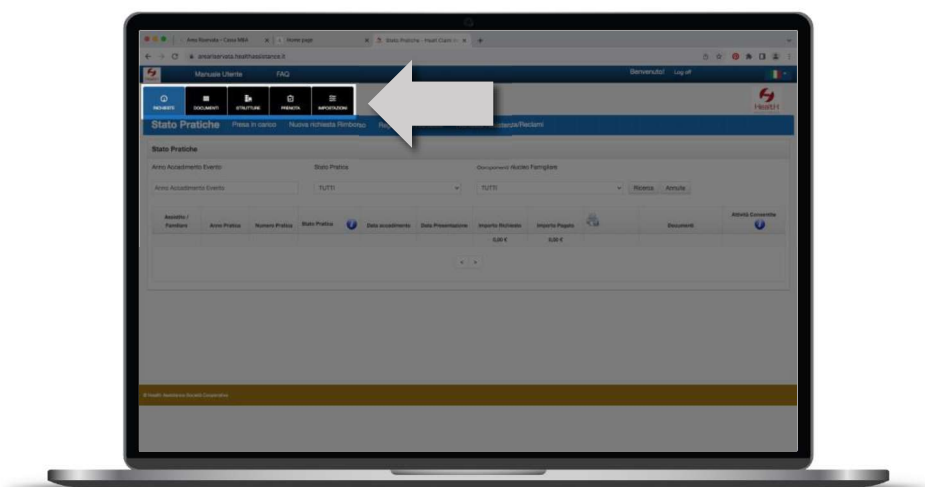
Area Riservata - Cassa MBA | Home page | Stato Pratiche - Health Claim

areariservata.healthassistance.it

Manuale Utente FAQ

Benvenuto! Log off

RICHIESTE DOCUMENTI STRUTTURE PRENOTA IMPOSTAZIONI

Health

Stato Pratiche Presa in carico Nuova richiesta Rimborso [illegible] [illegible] Richieste Assistenza/Reclami

Stato Pratiche

Anno Accadimento Evento

Stato Pratica

Componenti Nucleo Famigliare

Anno Accadimento Evento

TUTTI

TUTTI

Ricerca Annulla

| Assistito / Familiare | Anno Pratica | Numero Pratica | Stato Pratica | Data accadimento | Data Presentazione | Importo Richiesto | Importo Pagato | | Documenti | Attività Consentite |
|---|---|---|---|---|---|---|---|---|---|---|
| | | | | | | 0,00 € | 0,00 € | | | |

© Health Assistance Società Cooperativa